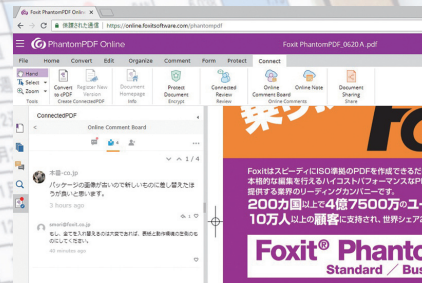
Foxit PhantomPDF Online
保護された通信 | https://online.foxitsoftware.com/phantompdf
PhantomPDF Online
Foxit PhantomPDF_0620 A .pdf
File Home Convert Edit Organize Comment Form Protect Connect
Hand
Select
Zoom
Tools
Convert to cPDF
Create ConnectedPDF
Register New Version
Document Homepage
Info
Protect Document
Encrypt
Connected Review
Review
Online Comment Board
Online Note
Online Comments
Document Sharing
Share
ConnectedPDF
Online Comment Board
1 / 4
本田-co.jp
パッケージの画像が古いので新しいものに差し替えた方が良いと思います。
3 hours ago
oman@foxit.co.jp
新しい画像と差し替えるのは大変ですが、資料と動作環境の記載などを...
Foxitはスピーディに ISO準拠のPDFを作成できるだけでなく、本格的な編集を行えるハイコストパフォーマンスなPDF...提供する業界のリーディングカンパニーです。
200カ国以上で4億7500万のユー
10万人以上の顧客に支持され、世界シェア2
Foxit® Phanto
Standard / Bus